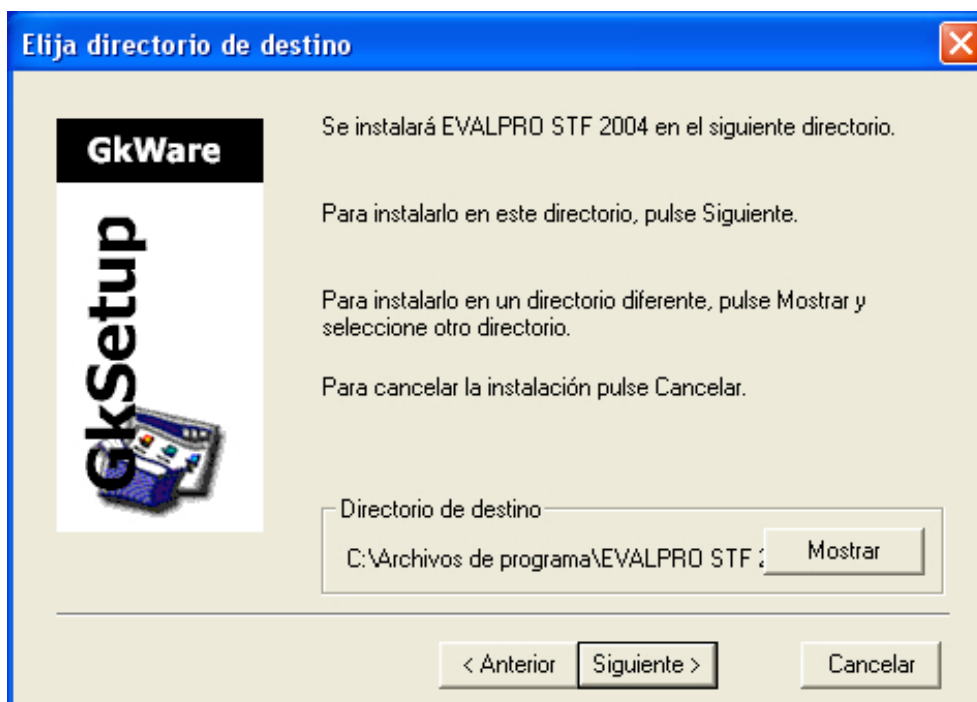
Elija directorio de destino

GkWare

GkSetup

Se instalará EVALPRO STF 2004 en el siguiente directorio.

Para instalarlo en este directorio, pulse Siguiente.

Para instalarlo en un directorio diferente, pulse Mostrar y seleccione otro directorio.

Para cancelar la instalación pulse Cancelar.

Directorio de destino

C:\Archivos de programa\EVALPRO STF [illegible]

Mostrar

< Anterior

Siguiente >

Cancelar